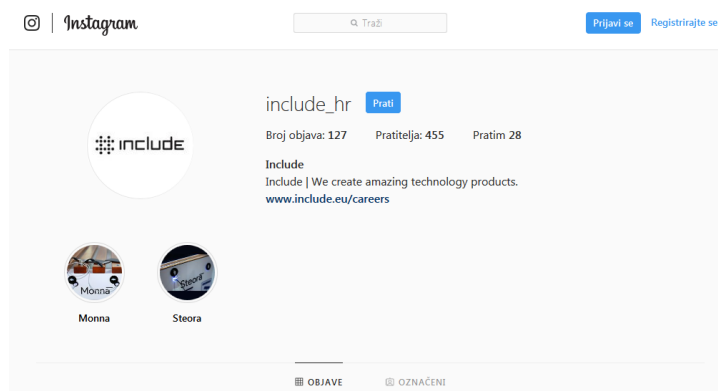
Instagram

Traži

Prijavi se

Registrirajte se

include

include_hr

Prati

Broj objava: 127

Pratitelja: 455

Pratim 28

Include

Include | We create amazing technology products.

www.include.eu/careers

Monna

Monna

Steora

Steora

OBJAVE

OZNAČENI